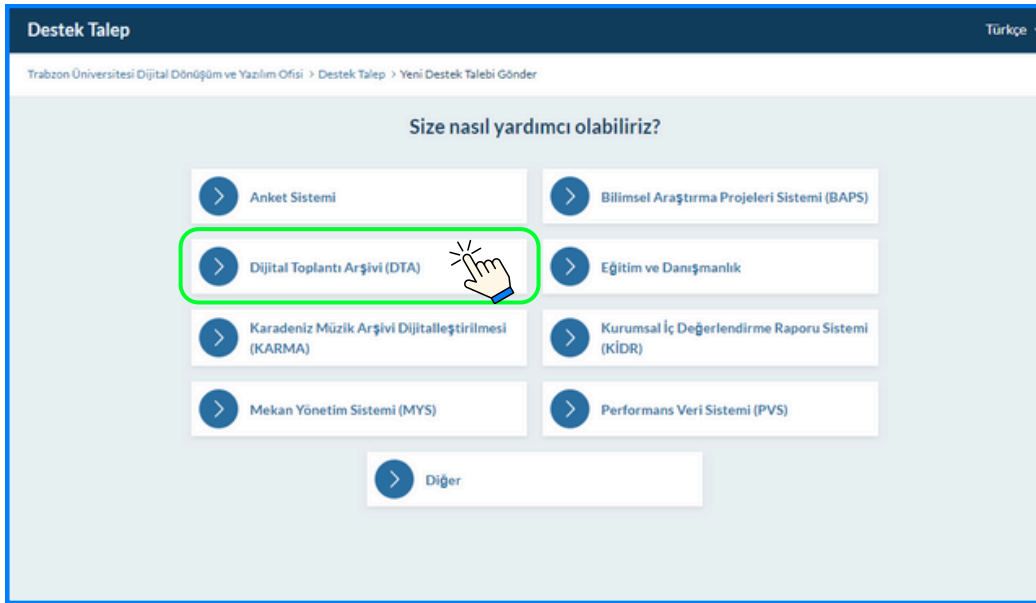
Destek Talep

Türkçe

Trabzon Üniversitesi Dijital Dönüşüm ve Yazılım Ofisi > Destek Talep > Yeni Destek Talebi Gönder

Size nasıl yardımcı olabiliriz?

Anket Sistemi

Bilimsel Araştırma Projeleri Sistemi (BAPS)

Dijital Toplantı Arşivi (DTA)

Eğitim ve Danışmanlık

Karadeniz Müzik Arşivi Dijitalleştirilmesi (KARMA)

Kurumsal İç Değerlendirme Raporu Sistemi (KİDR)

Mekan Yönetim Sistemi (MYS)

Performans Veri Sistemi (PVS)

Diğer